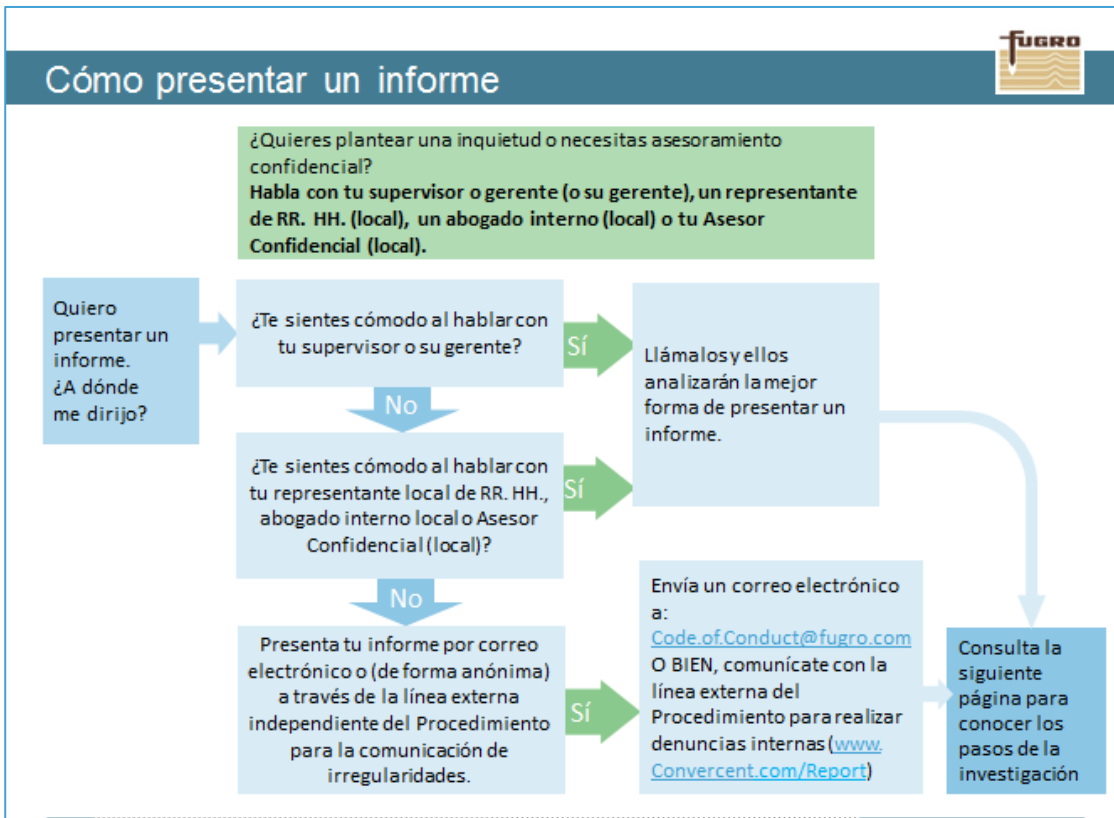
FUGRO

Cómo presentar un informe

¿Quieres plantear una inquietud o necesitas asesoramiento confidencial?
**Habla con tu supervisor o gerente (o su gerente), un representante de RR. HH. (local), un abogado interno (local) o tu Asesor Confidencial (local).**

Quiero presentar un informe. ¿A dónde me dirijo?

¿Te sientes cómodo al hablar con tu supervisor o su gerente?

Sí

Llámalos y ellos analizarán la mejor forma de presentar un informe.

No

¿Te sientes cómodo al hablar con tu representante local de RR. HH., abogado interno local o Asesor Confidencial (local)?

Sí

No

Presenta tu informe por correo electrónico o (de forma anónima) a través de la línea externa independiente del Procedimiento para la comunicación de irregularidades.

Sí

Envía un correo electrónico a: Code.of.Conduct@fugro.com O BIEN, comunícate con la línea externa del Procedimiento para realizar denuncias internas (www. Convercent.com/Report)

Consulta la siguiente página para conocer los pasos de la investigación